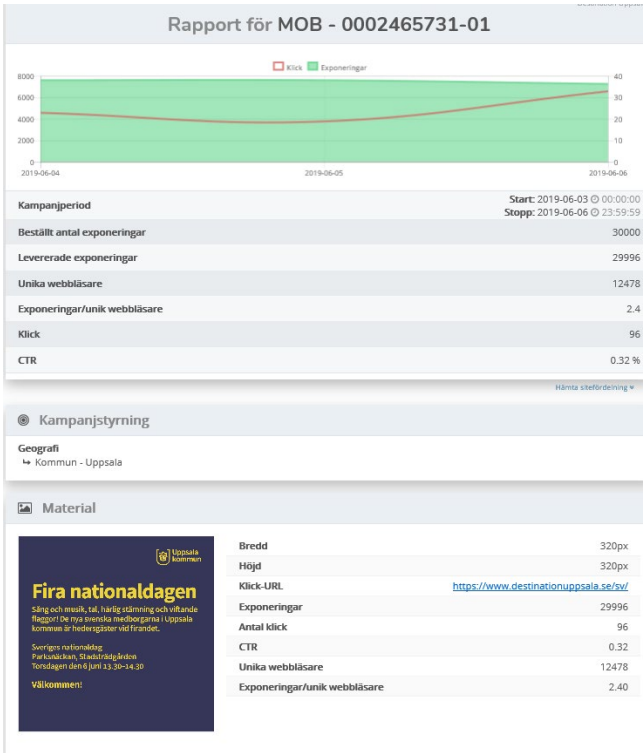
Destination Uppsa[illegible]

Rapport för MOB - 0002465731-01

Klick Exponeringar

8000
6000
4000
2000
0

40
30
20
10
0

2019-06-04 2019-06-05 2019-06-06

| | |
|---|---|
| Kampanjperiod | Start: 2019-06-03 00:00:00 Stopp: 2019-06-06 23:59:59 |
| Beställt antal exponeringar | 30000 |
| Levererade exponeringar | 29996 |
| Unika webbläsare | 12478 |
| Exponeringar/unik webbläsare | 2.4 |
| Klick | 96 |
| CTR | 0.32 % |

Hämta sitefördelning

Kampanjstyrning

Geografi
↳ Kommun - Uppsala

Material

Uppsala kommun

Fira nationaldagen

Sång och musik, tal, härlig stämning och viftande flaggor! De nya svenska medborgarna i Uppsala kommun är hedersgäster vid firandet.

Sveriges nationaldag
Parksnäckan, Stadsträdgården
Torsdagen den 6 juni 13.30–14.30

Välkommen!

| | |
|---|---|
| Bredd | 320px |
| Höjd | 320px |
| Klick-URL | https://www.destinationuppsala.se/sv/ |
| Exponeringar | 29996 |
| Antal klick | 96 |
| CTR | 0.32 |
| Unika webbläsare | 12478 |
| Exponeringar/unik webbläsare | 2.40 |